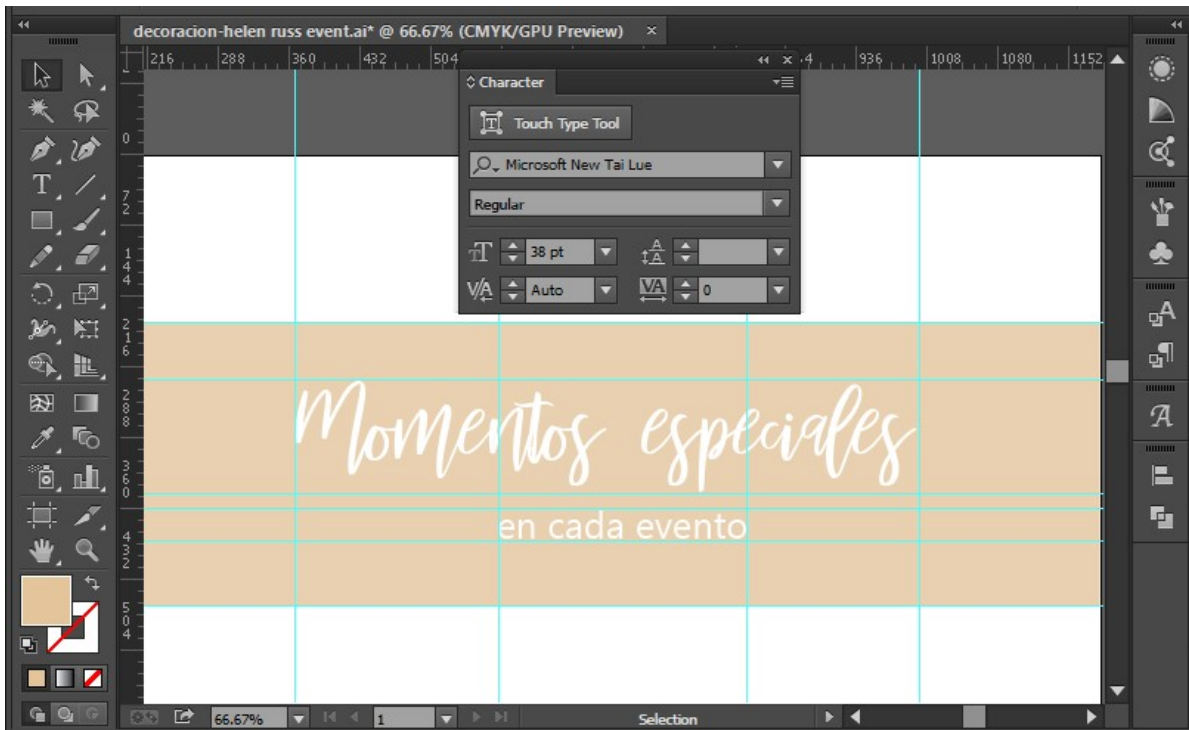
decoracion-helen russ event.ai* @ 66.67% (CMYK/GPU Preview) ×

216 288 360 432 504 936 1008 1080 1152

0
72
144
216
288
360
432
504

Character

Touch Type Tool

Microsoft New Tai Lue

Regular

38 pt

Auto

0

Momentos especiales

en cada evento

66.67%

1

Selection